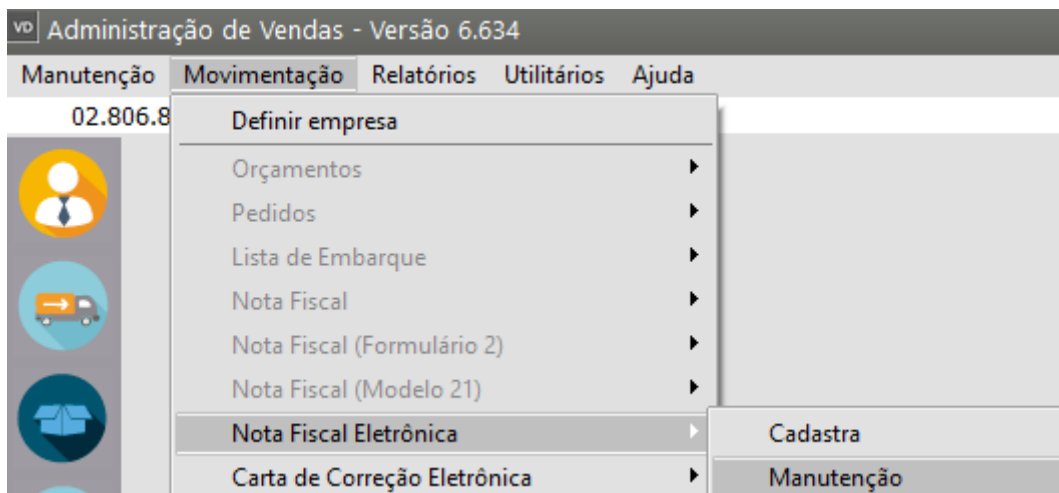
VD Administração de Vendas - Versão 6.634

Manutenção Movimentação Relatórios Utilitários Ajuda

02.806.8

Definir empresa

Orçamentos

Pedidos

Lista de Embarque

Nota Fiscal

Nota Fiscal (Formulário 2)

Nota Fiscal (Modelo 21)

Nota Fiscal Eletrônica

Carta de Correção Eletrônica

Cadastra

Manutenção